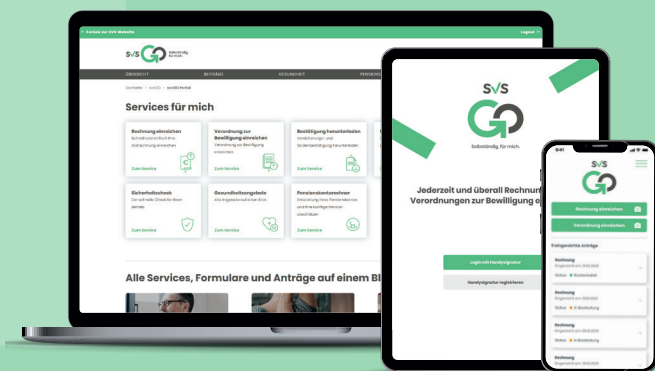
Zurück zur SVS Website
Logout
SVS GO
Selbständig. Für mich.
ÜBERSICHT
BEITRÄGE
GESUNDHEIT
PENSION
Startseite > SVS GO > SVS GO Portal
Services für mich
Rechnung einreichen
Zum Service
Verordnung zur Bewilligung einreichen
Verordnung zur Bewilligung einreichen
Zum Service
Bestätigung herunterladen
Zum Service
Sicherheitscheck
Zum Service
Gesundheitsangebote
Zum Service
Pensionskontorechner
Zum Service
Alle Services, Formulare und Anträge auf einem Bl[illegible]
SVS GO
Selbständig. Für mich.
Jederzeit und überall Rechnun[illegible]
Verordnungen zur Bewilligung e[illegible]
Login mit Handysignatur
Handysignatur registrieren
SVS GO
Rechnung einreichen
Verordnung einreichen
Zuletzt gestellte Anträge
Rechnung
Status: Abgeschlossen
Rechnung
Status: In Bearbeitung
Rechnung
Status: In Bearbeitung
Rechnung